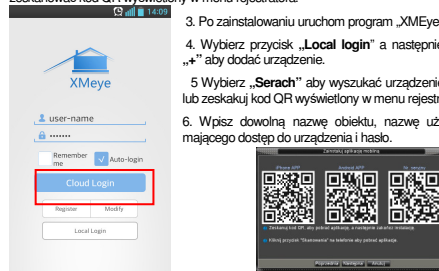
zeskanować kod QR wyświetlony w menu rejestratora.

14:09

XMeye

user-name

••••••

Remember me

Auto-login

Cloud Login

Register

Modify

Local Login

3. Po zainstalowaniu uruchom program „XMEye

4. Wybierz przycisk „**Local login**" a następnie „**+**" aby dodać urządzenie.

5 Wybierz „**Serach**" aby wyszukać urządzenie lub zeskakuj kod QR wyświetlony w menu rejestr

6. Wpisz dowolną nazwę obiektu, nazwę uż mającego dostęp do urządzenia i hasło.

Zainstaluj aplikacje mobilne

iPhone APP

Android APP

Nr. seryjny

Zeskanuj kod QR, aby pobrać aplikacje, a następnie zakończ instalację.

Kliknij przycisk "Skanowanie" na telefonie aby pobrać aplikacje.

Poprzedni

Następny

Anuluj